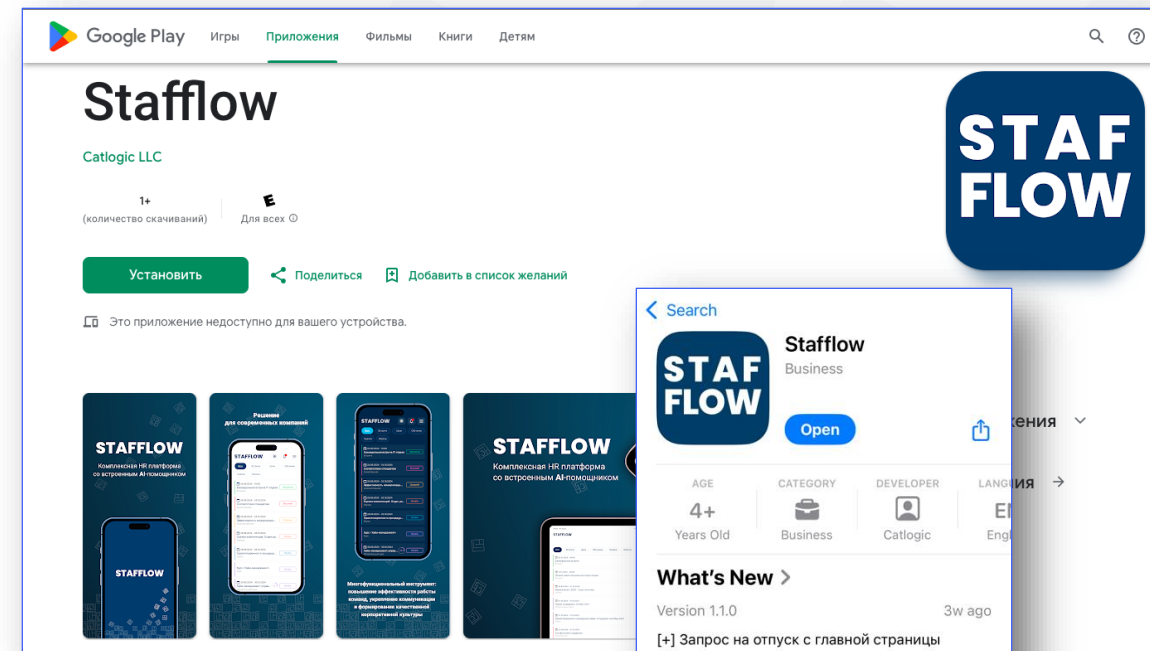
Google Play Игры Приложения Фильмы Книги Детям

Stafflow

Catlogic LLC

1+
(количество скачиваний)

E
Для всех

Установить

Поделиться

Добавить в список желаний

Это приложение недоступно для вашего устройства.

STAFFLOW
Комплексная HR платформа со встроенным AI-помощником

STAFFLOW

Решение для современных компаний

STAFFLOW

STAFFLOW

Многофункциональный инструмент: повышение эффективности работы команд, укрепление коммуникации и формирование качественной корпоративной культуры

STAFFLOW
Комплексная HR платформа со встроенным AI-помощником

STAFFLOW

STAF FLOW

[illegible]жения

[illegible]ния

Search

STAF FLOW

Stafflow
Business

Open

| AGE | CATEGORY | DEVELOPER | LANGU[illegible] |
|---|---|---|---|
| 4+ | | | EN |
| Years Old | Business | Catlogic | Engl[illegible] |

What's New

Version 1.1.0

3w ago

[+] Запрос на отпуск с главной страницы